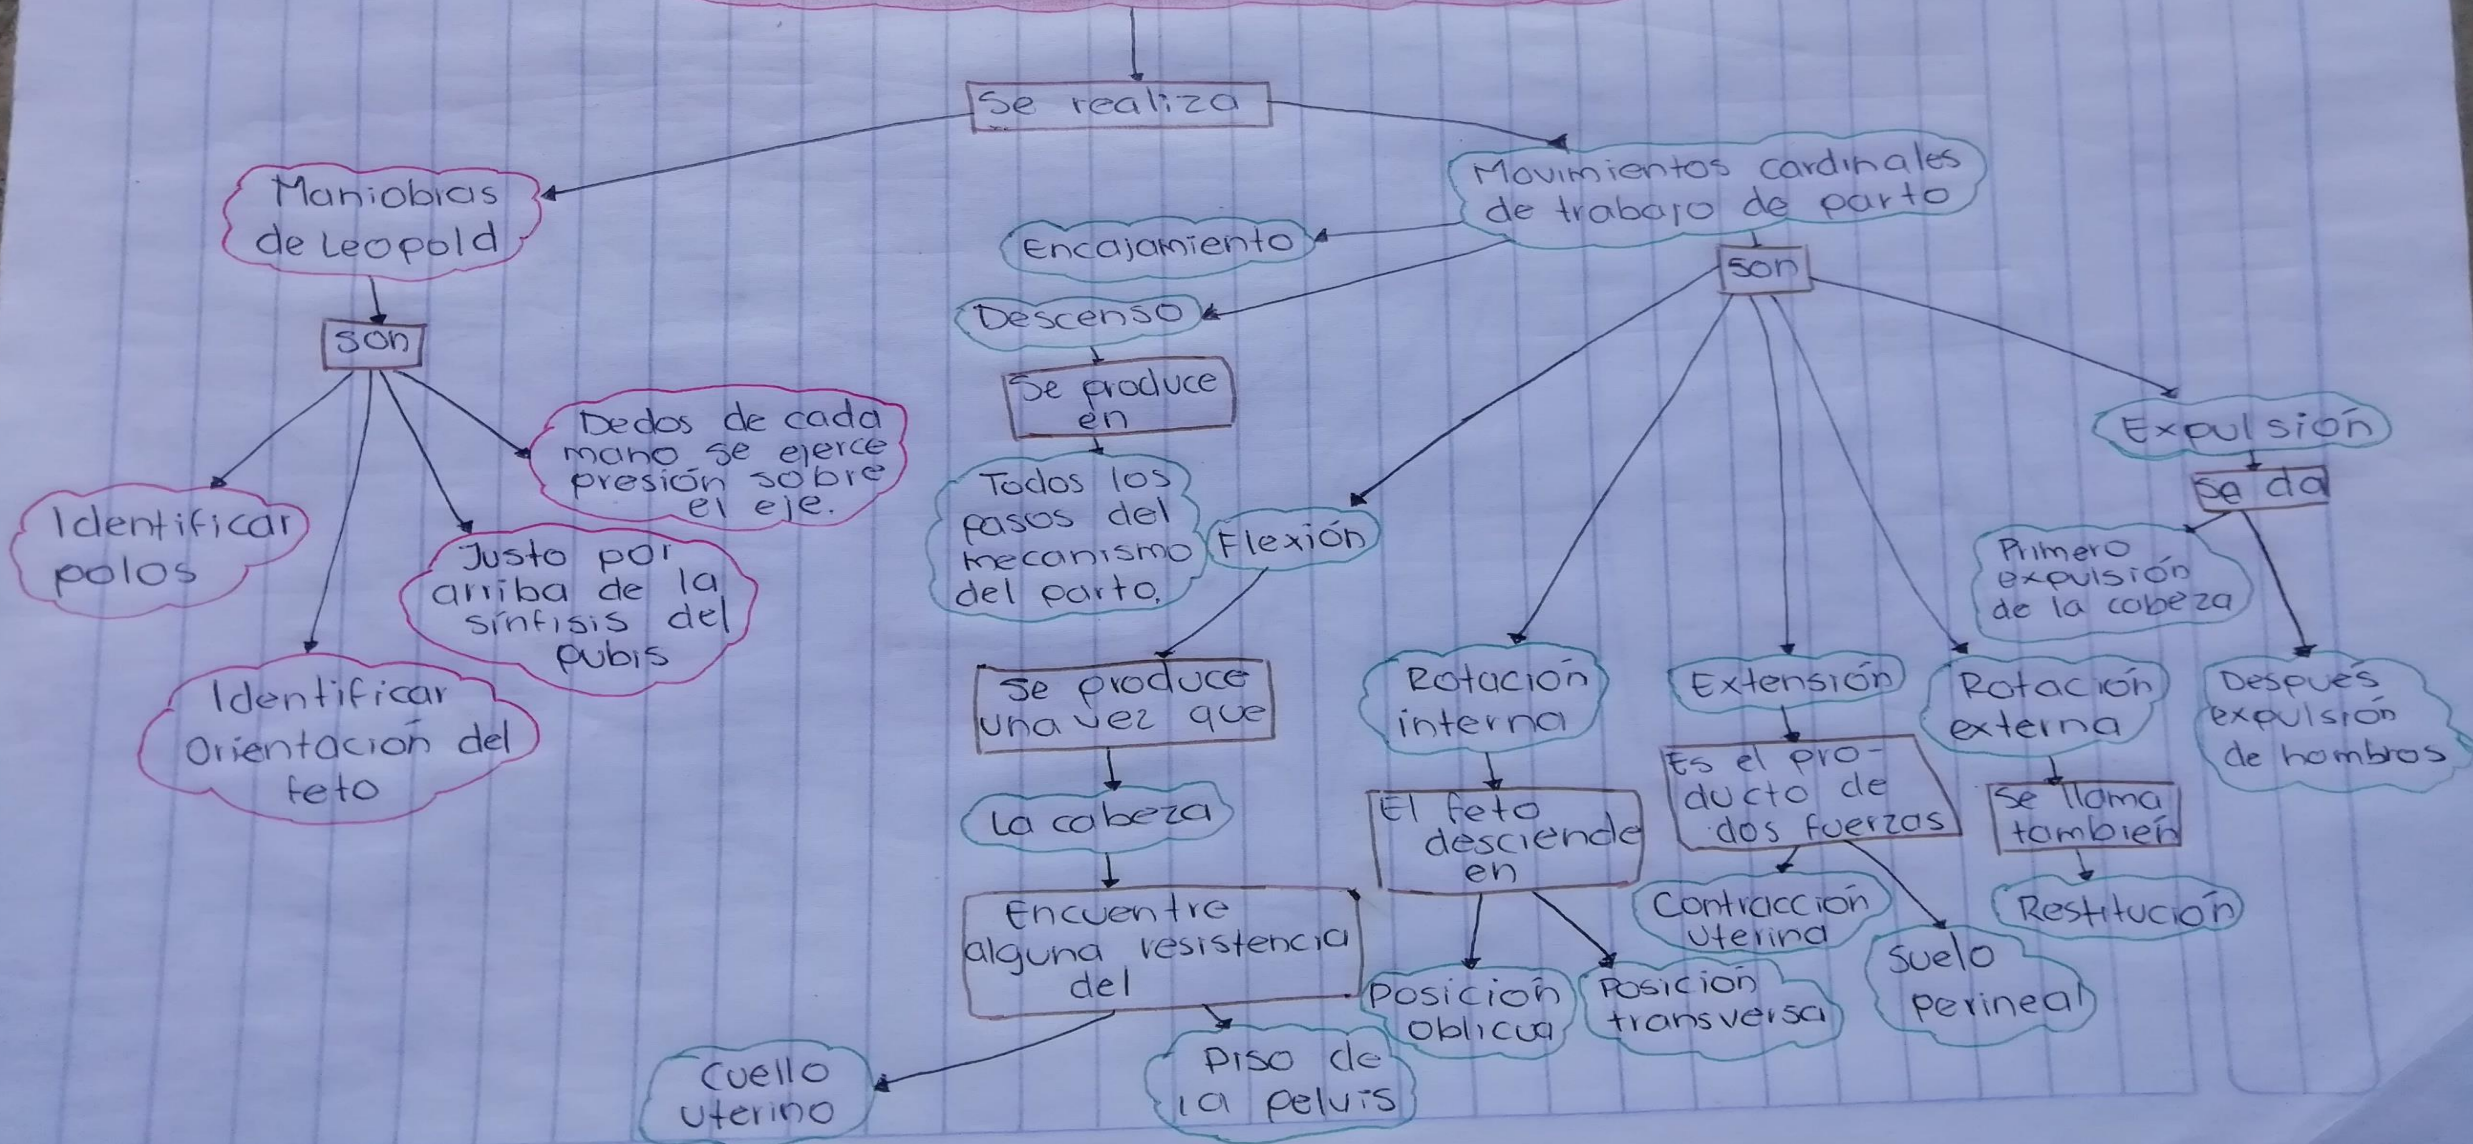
Se realiza

Maniobras de Leopold

son

Identificar polos

Identificar orientacion del feto

Justo por arriba de la sinfisis del pubis

Dedos de cada mano se ejerce presión sobre el eje.

Movimientos cardinales de trabajo de parto

Encajamiento

Descenso

Se produce en

Todos los pasos del mecanismo del parto.

son

Flexión

Se produce una vez que

La cabeza

Encuentre alguna resistencia del

Cuello uterino

Piso de la pelvis

Rotacion interna

El feto desciende en

Posición oblicua

Posicion transversa

Extensión

Es el producto de dos fuerzas

Contraccion uterina

Suelo perineal

Rotación externa

Se llama también

Restitución

Expulsión

Se da

Primero expulsión de la cabeza

Después expulsión de hombros